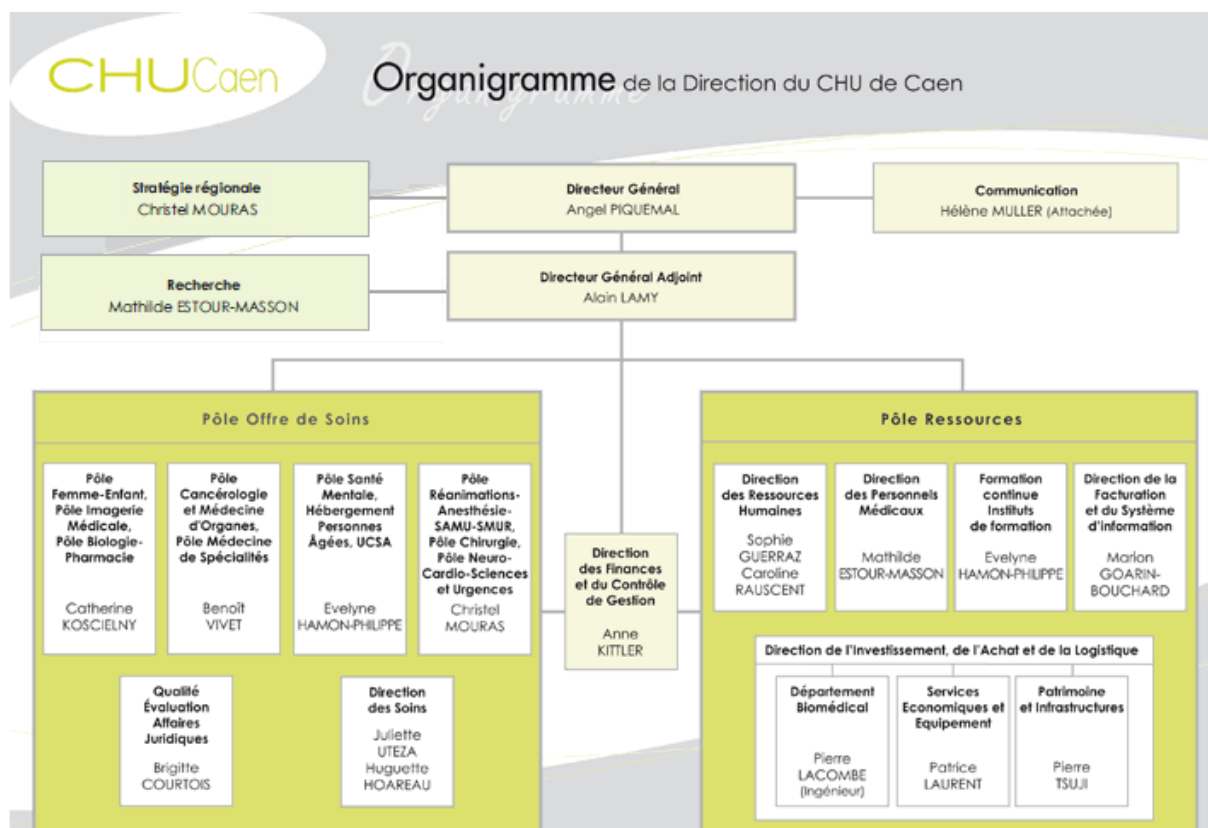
CHUCaen

Organigramme de la Direction du CHU de Caen

Organigramme

Stratégie régionale
Christel MOURAS

Directeur Général
Angel PIQUEMAL

Communication
Hélène MULLER (Attachée)

Recherche
Mathilde ESTOUR-MASSON

Directeur Général Adjoint
Alain LAMY

Pôle Offre de Soins

Pôle Femme-Enfant, Pôle Imagerie Médicale, Pôle Biologie-Pharmacie
Catherine KOSCIELNY

Pôle Cancérologie et Médecine d'Organes, Pôle Médecine de Spécialités
Benoît VIVET

Pôle Santé Mentale, Hébergement Personnes Âgées, UCSA
Evelyne HAMON-PHILIPPE

Pôle Réanimations-Anesthésie-SAMU-SMUR, Pôle Chirurgie, Pôle Neuro-Cardio-Sciences et Urgences
Christel MOURAS

Qualité Évaluation Affaires Juridiques
Brigitte COURTOIS

Direction des Soins
Juliette UTEZA
Huguette HOAREAU

Direction des Finances et du Contrôle de Gestion
Anne KITTLER

Pôle Ressources

Direction des Ressources Humaines
Sophie GUERRAZ
Caroline RAUSCENT

Direction des Personnels Médicaux
Mathilde ESTOUR-MASSON

Formation continue Instituts de formation
Evelyne HAMON-PHILIPPE

Direction de la Facturation et du Système d'information
Marion GOARIN-BOUCHARD

Direction de l'Investissement, de l'Achat et de la Logistique

Département Biomédical
Pierre LACOMBE (Ingénieur)

Services Economiques et Equipement
Patrice LAURENT

Patrimoine et Infrastructures
Pierre TSUJI